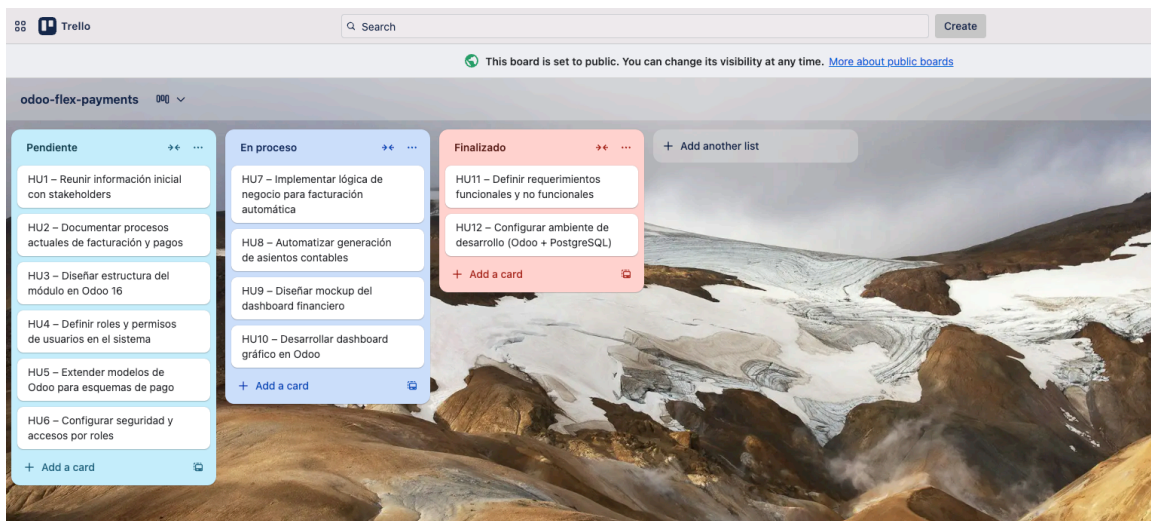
Trello

Search

Create

This board is set to public. You can change its visibility at any time. More about public boards

odoo-flex-payments

Pendiente

HU1 – Reunir información inicial con stakeholders

HU2 – Documentar procesos actuales de facturación y pagos

HU3 – Diseñar estructura del módulo en Odoo 16

HU4 – Definir roles y permisos de usuarios en el sistema

HU5 – Extender modelos de Odoo para esquemas de pago

HU6 – Configurar seguridad y accesos por roles

+ Add a card

En proceso

HU7 – Implementar lógica de negocio para facturación automática

HU8 – Automatizar generación de asientos contables

HU9 – Diseñar mockup del dashboard financiero

HU10 – Desarrollar dashboard gráfico en Odoo

+ Add a card

Finalizado

HU11 – Definir requerimientos funcionales y no funcionales

HU12 – Configurar ambiente de desarrollo (Odoo + PostgreSQL)

+ Add a card

+ Add another list